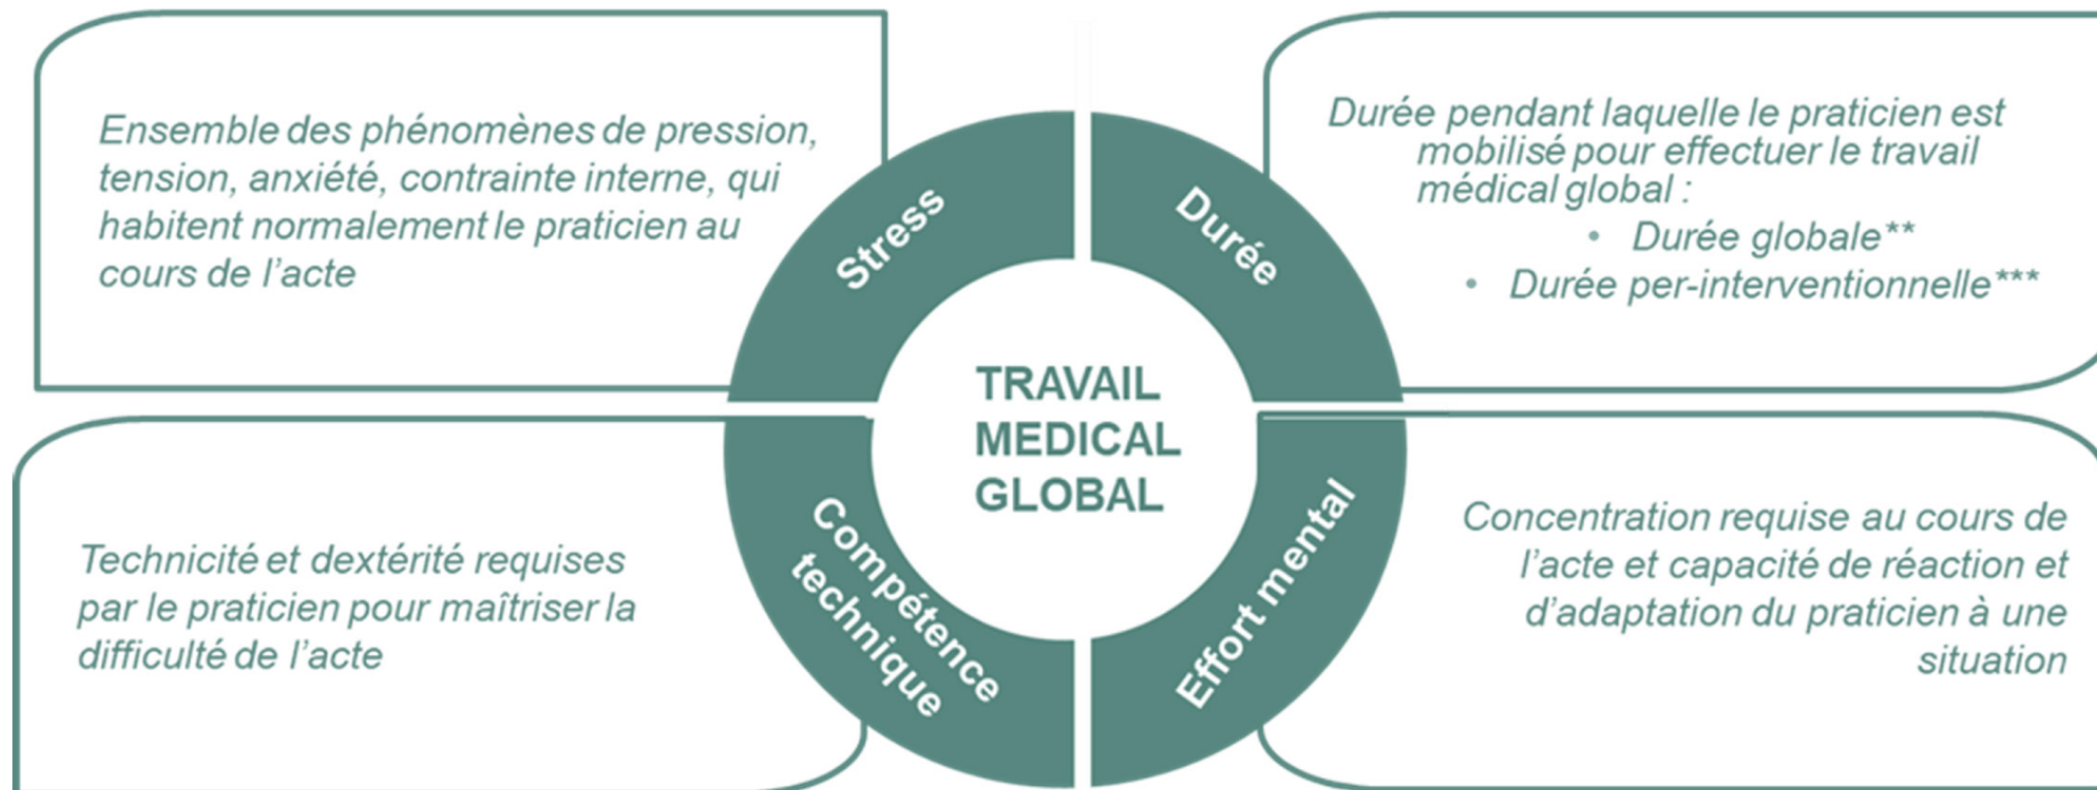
Ensemble des phénomènes de pression, tension, anxiété, contrainte interne, qui habitent normalement le praticien au cours de l'acte

Stress

Durée

Durée pendant laquelle le praticien est mobilisé pour effectuer le travail médical global :
• Durée globale**
• Durée per-interventionnelle***

TRAVAIL MEDICAL GLOBAL

Technicité et dextérité requises par le praticien pour maîtriser la difficulté de l'acte

Compétence technique

Effort mental

Concentration requise au cours de l'acte et capacité de réaction et d'adaptation du praticien à une situation